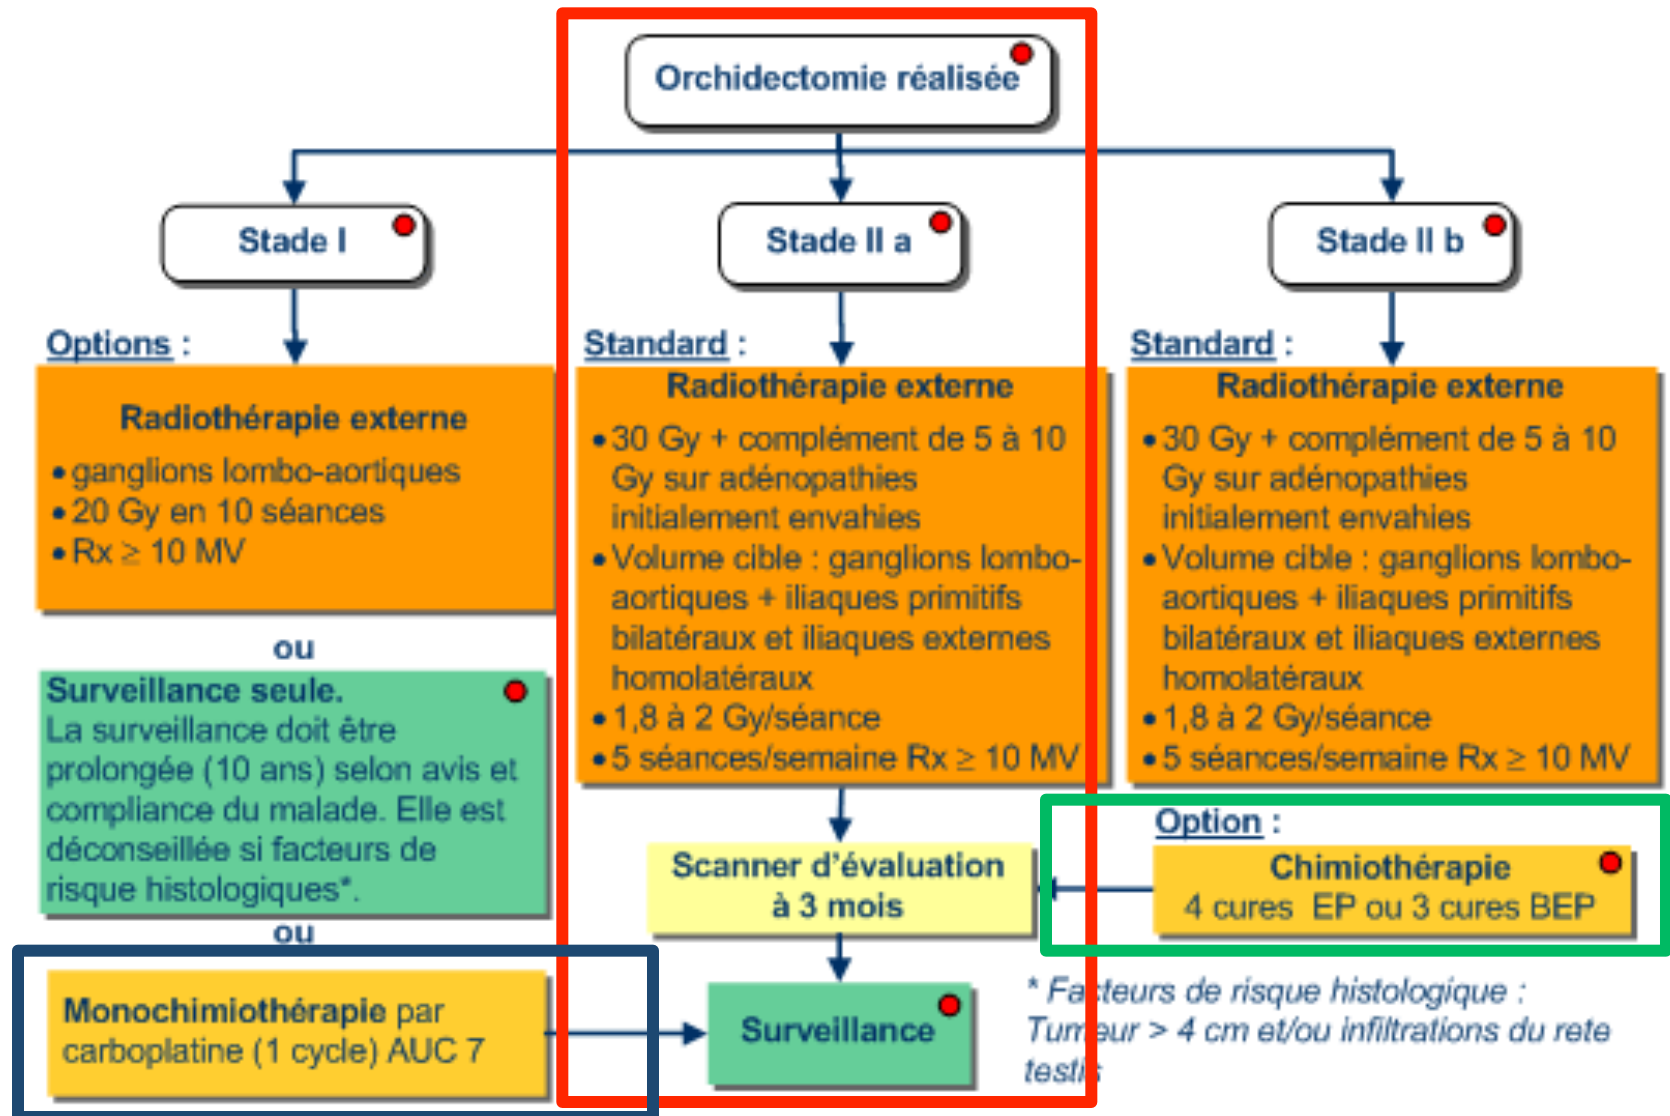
Orchidectomie réalisée

Stade I

Stade II a

Stade II b

Options :

Radiothérapie externe
• ganglions lombo-aortiques
• 20 Gy en 10 séances
• Rx ≥ 10 MV

ou

Surveillance seule.
La surveillance doit être prolongée (10 ans) selon avis et compliance du malade. Elle est déconseillée si facteurs de risque histologiques*.

ou

Monochimiothérapie par carboplatine (1 cycle) AUC 7

Standard :

Radiothérapie externe
• 30 Gy + complément de 5 à 10 Gy sur adénopathies initialement envahies
• Volume cible : ganglions lombo-aortiques + iliaques primitifs bilatéraux et iliaques externes homolatéraux
• 1,8 à 2 Gy/séance
• 5 séances/semaine Rx ≥ 10 MV

Scanner d'évaluation à 3 mois

Surveillance

Standard :

Radiothérapie externe
• 30 Gy + complément de 5 à 10 Gy sur adénopathies initialement envahies
• Volume cible : ganglions lombo-aortiques + iliaques primitifs bilatéraux et iliaques externes homolatéraux
• 1,8 à 2 Gy/séance
• 5 séances/semaine Rx ≥ 10 MV

Option :

Chimiothérapie
4 cures EP ou 3 cures BEP

* Fa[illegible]teurs de risque histologique : Tum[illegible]eur > 4 cm et/ou infiltrations du rete testis